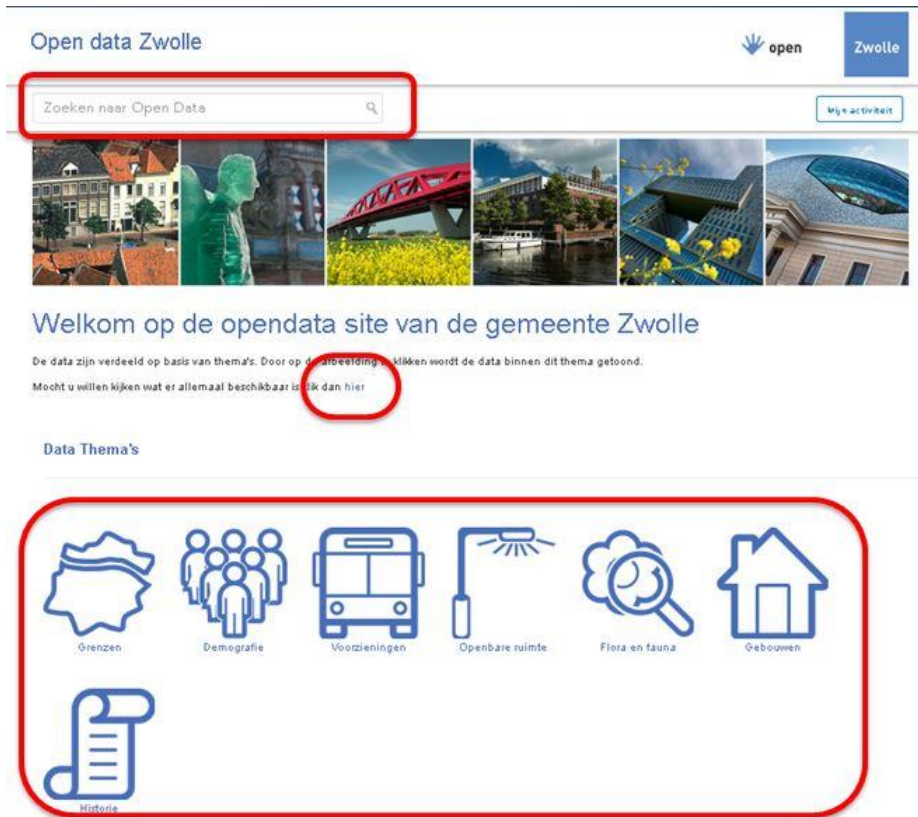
Open data Zwolle

open

Zwolle

Zoeken naar Open Data

Mijn activiteit

Welkom op de opendata site van de gemeente Zwolle

De data zijn verdeeld op basis van thema's. Door op de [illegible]afbeelding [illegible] klikken wordt de data binnen dit thema getoond.

Mocht u willen kijken wat er allemaal beschikbaar is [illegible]lik dan hier

Data Thema's

Grenzen

Demografie

Voorzieningen

Openbare ruimte

Flora en fauna

Gebouwen

Historie